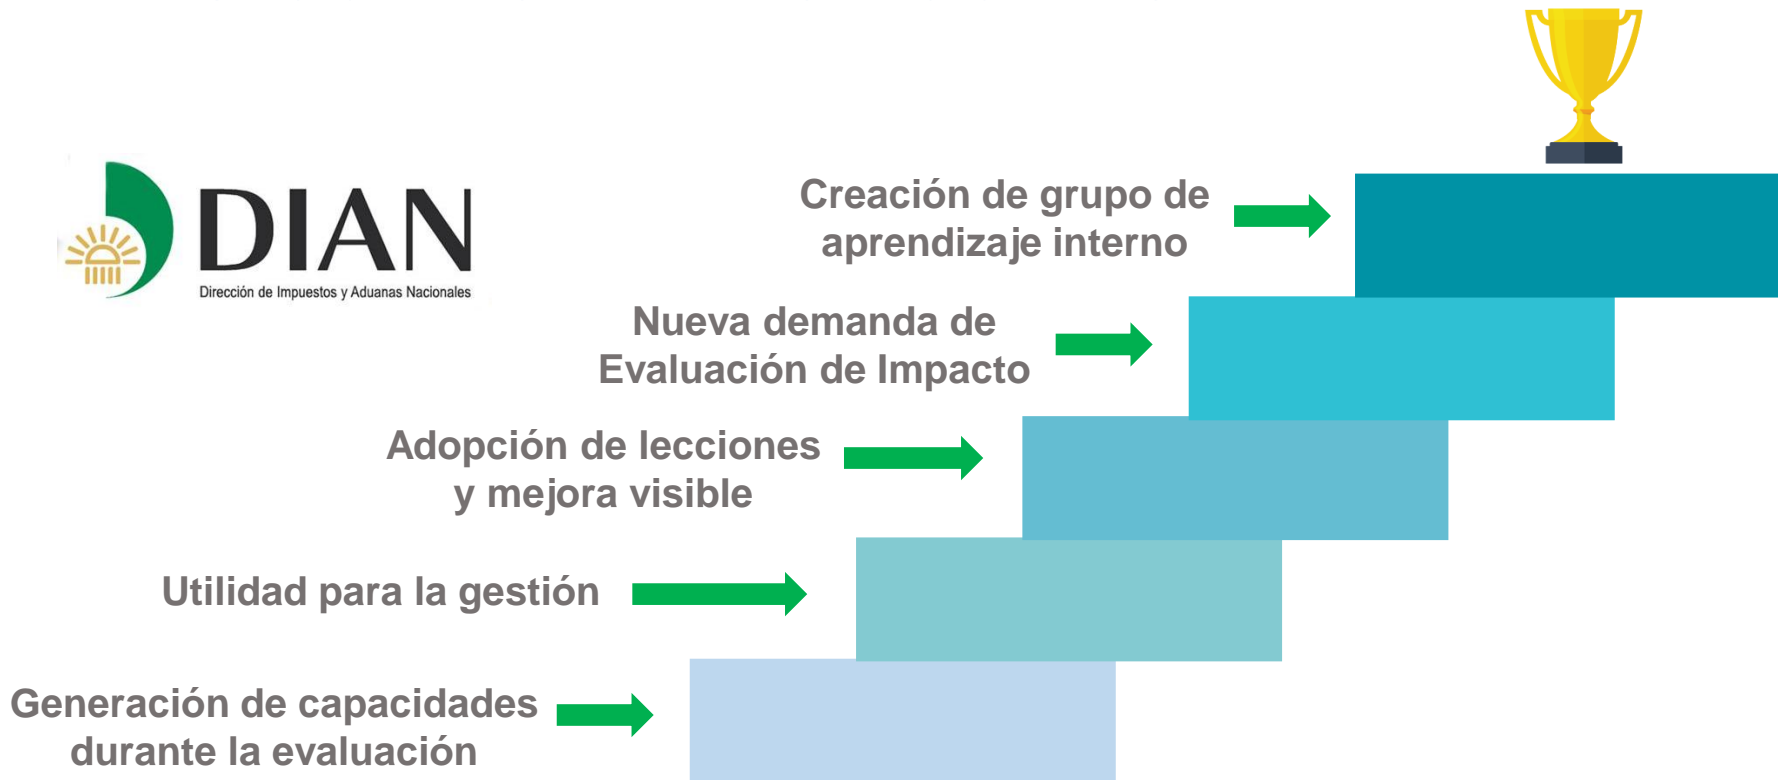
DIAN
Dirección de Impuestos y Aduanas Nacionales

Creación de grupo de aprendizaje interno

Nueva demanda de Evaluación de Impacto

Adopción de lecciones y mejora visible

Utilidad para la gestión

Generación de capacidades durante la evaluación